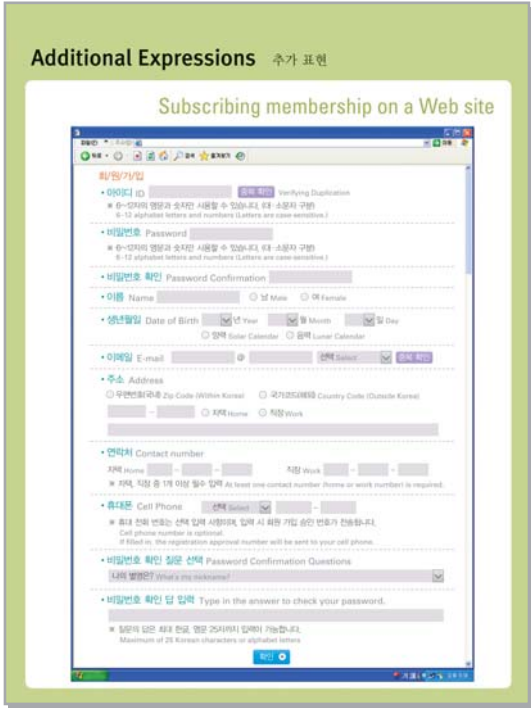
Additional Expressions 추가 표현

Subscribing membership on a Web site

회원가입

• 아이디 ID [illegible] 중복 확인 Verifying Duplication
※ 6~12자의 영문과 숫자만 사용할 수 있습니다. (대·소문자 구별)
6~12 alphabet letters and numbers (Letters are case-sensitive.)

• 비밀번호 Password
※ 6~12자의 영문과 숫자만 사용할 수 있습니다. (대·소문자 구별)
6~12 alphabet letters and numbers (Letters are case-sensitive.)

• 비밀번호 확인 Password Confirmation

• 이름 Name ○ 남 Male ○ 여 Female

• 생년월일 Date of Birth 년 Year 월 Month 일 Day
○ 양력 Solar Calendar ○ 음력 Lunar Calendar

• 이메일 E-mail @ 선택 Select 중복 확인

• 주소 Address
○ 우편번호(국내) Zip Code (Within Korea) ○ 국가코드(해외) Country Code (Outside Korea)
○ 자택 Home ○ 직장 Work

• 연락처 Contact number
자택 Home 직장 Work
※ 자택, 직장 중 1개 이상 필수 입력 At least one contact number (home or work number) is required.

• 휴대폰 Cell Phone 선택 Select
※ 휴대 전화 번호는 선택 입력 사항이며, 입력 시 회원 가입 승인 번호가 전송됩니다.
Cell phone number is optional.
If filled in, the registration approval number will be sent to your cell phone.

• 비밀번호 확인 질문 선택 Password Confirmation Questions
나의 별명은? What's my nickname?

• 비밀번호 확인 답 입력 Type in the answer to check your password.
※ 질문의 답은 최대 한글, 영문 25자까지 입력이 가능합니다.
Maximum of 25 Korean characters or alphabet letters

확인